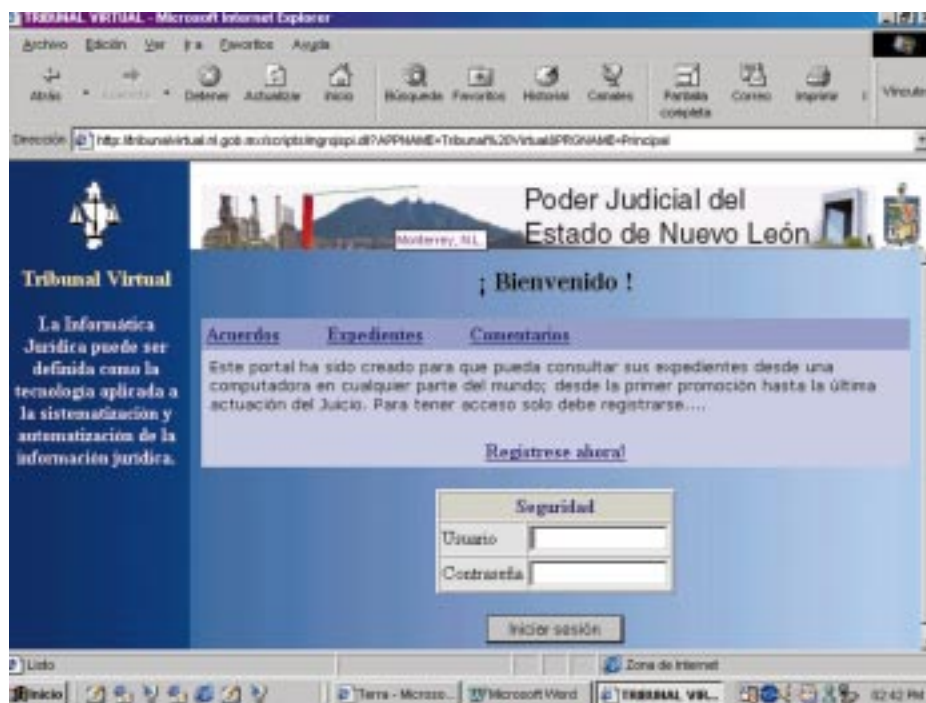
TRIBUNAL VIRTUAL - Microsoft Internet Explorer

Archivo Edición Ver Ir a Favoritos Ayuda

Atrás Adelante Detener Actualizar Inicio Búsqueda Favoritos Historial Canales Pantalla completa Correo Imprimir Vínculos

Dirección http://tribunalvirtual.nl.gob.mx/scripts/ingrajispi.dll?APPNAME=Tribunal%20Virtual&PRGNAME=Principal

Tribunal Virtual

La Informática Jurídica puede ser definida como la tecnologia aplicada a la sistematización y automatización de la información jurídica.

Monterrey, N.L.

Poder Judicial del Estado de Nuevo León

¡ Bienvenido !

Acuerdos Expedientes Comentarios

Este portal ha sido creado para que pueda consultar sus expedientes desde una computadora en cualquier parte del mundo; desde la primer promoción hasta la última actuación del Juicio. Para tener acceso solo debe registrarse....

Registrese ahora!

| Seguridad | |
|---|---|
| Usuario | |
| Contraseña | |

Iniciar sesión

Listo

Zona de Internet

Inicio Terra - Microso... Microsoft Word TRIBUNAL VIR... 02:42 PM